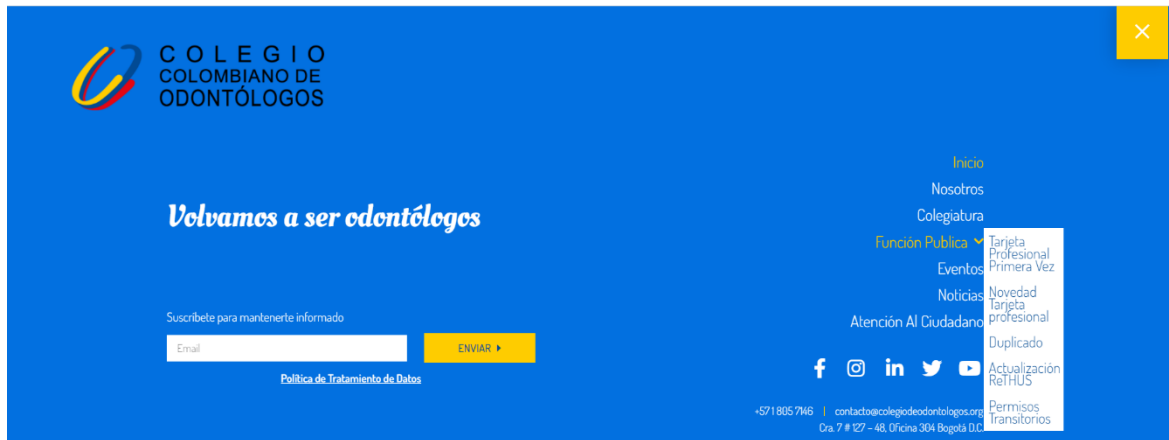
COLEGIO
COLOMBIANO DE
ODONTÓLOGOS

Volvamos a ser odontólogos

Suscríbete para mantenerte informado

Email

ENVIAR

Política de Tratamiento de Datos

Inicio
Nosotros
Colegiatura
Función Publica
Eventos
Noticias
Atención Al Ciudadano

Tarjeta Profesional Primera Vez
Novedad Tarjeta profesional
Duplicado
Actualización ReTHUS
Permisos Transitorios

+57 1 805 7146 | contacto@colegiodeodontologos.org
Cra. 7 # 127 – 48, Oficina 304 Bogotá D.C.